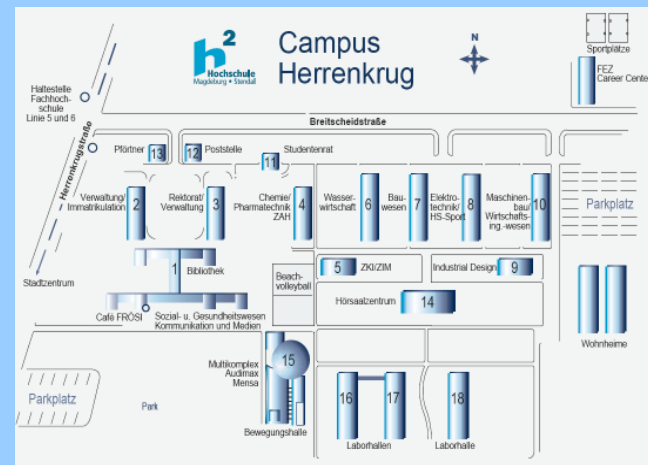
h²
Hochschule
Magdeburg • Stendal

Campus
Herrenkrug

N

Sportplätze

FEZ
Career Center

Haltestelle
Fachhochschule
Linie 5 und 6

Breitscheidstraße

Herrenkrugstraße

Pförtner 13

12 Poststelle

11 Studentenrat

Verwaltung/
Immatrikulation 2

Rektorat/
Verwaltung 3

Chemie/
Pharmatechnik
ZAH 4

Wasserwirtschaft 6

Bauwesen 7

Elektrotechnik/
HS-Sport 8

Maschinenbau/
Wirtschaftsing.-wesen 10

Parkplatz

1 Bibliothek

Beachvolleyball

5 ZKI/ZIM

Industrial Design 9

Stadtzentrum

Hörsaalzentrum 14

Café FRÖSI

Sozial- u. Gesundheitswesen
Kommunikation und Medien

Wohnheime

Multikomplex
Audimax
Mensa 15

Parkplatz

Park

16

17

18

Bewegungshalle

Laborhallen

Laborhalle